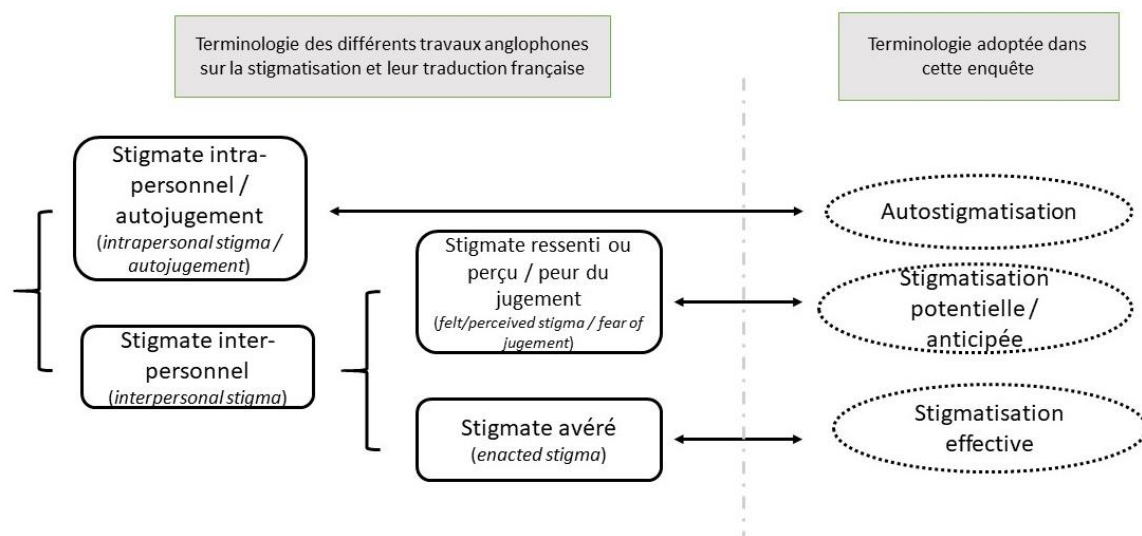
Terminologie des différents travaux anglophones sur la stigmatisation et leur traduction française

Terminologie adoptée dans cette enquête

Stigmate intrapersonnel / autojugement
(intrapersonal stigma / autojugement)

Autostigmatisation

Stigmate ressenti ou perçu / peur du jugement
(felt/perceived stigma / fear of jugement)

Stigmatisation potentielle / anticipée

Stigmate interpersonnel
(interpersonal stigma)

Stigmate avéré
(enacted stigma)

Stigmatisation effective